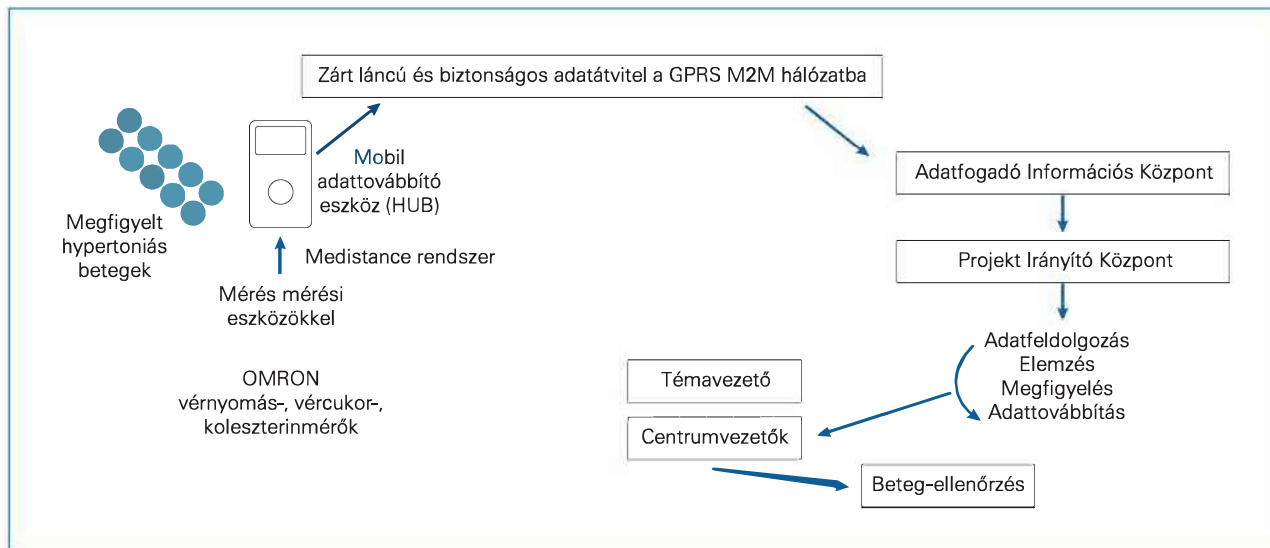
Zárt láncú és biztonságos adatátvitel a GPRS M2M hálózatba

Megfigyelt hypertoniás betegek

Mobil adattovábbító eszköz (HUB)

Medistance rendszer

Mérés mérési eszközökkel

OMRON vérnyomás-, vércukor-, koleszterinmérők

Adatfogadó Információs Központ

Projekt Irányító Központ

Adatfeldolgozás
Elemzés
Megfigyelés
Adattovábbítás

Témavezető

Centrumvezetők

Beteg-ellenőrzés